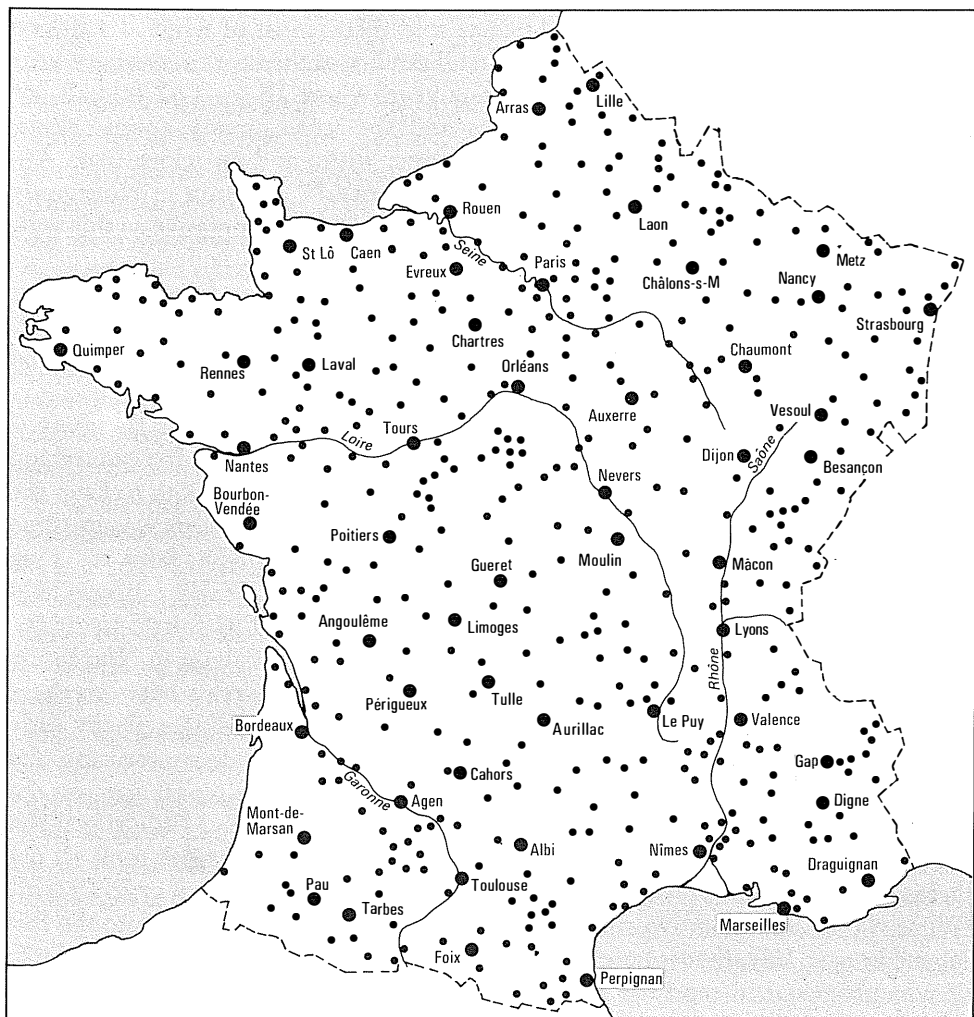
Lille
Arras
Rouen
Laon
St Lô
Caen
Evreux
Seine
Paris
Châlons-s-M
Metz
Nancy
Strasbourg
Quimper
Rennes
Laval
Chartres
Orléans
Chaumont
Auxerre
Vesoul
Tours
Loire
Nantes
Dijon
Saône
Besançon
Nevers
Bourbon-Vendée
Poitiers
Gueret
Moulin
Mâcon
Angoulême
Limoges
Lyons
Rhône
Périgueux
Tulle
Bordeaux
Aurillac
Le Puy
Valence
Gap
Cahors
Garonne
Agen
Digne
Mont-de-Marsan
Albi
Nîmes
Draguignan
Pau
Tarbes
Toulouse
Marseilles
Foix
Perpignan